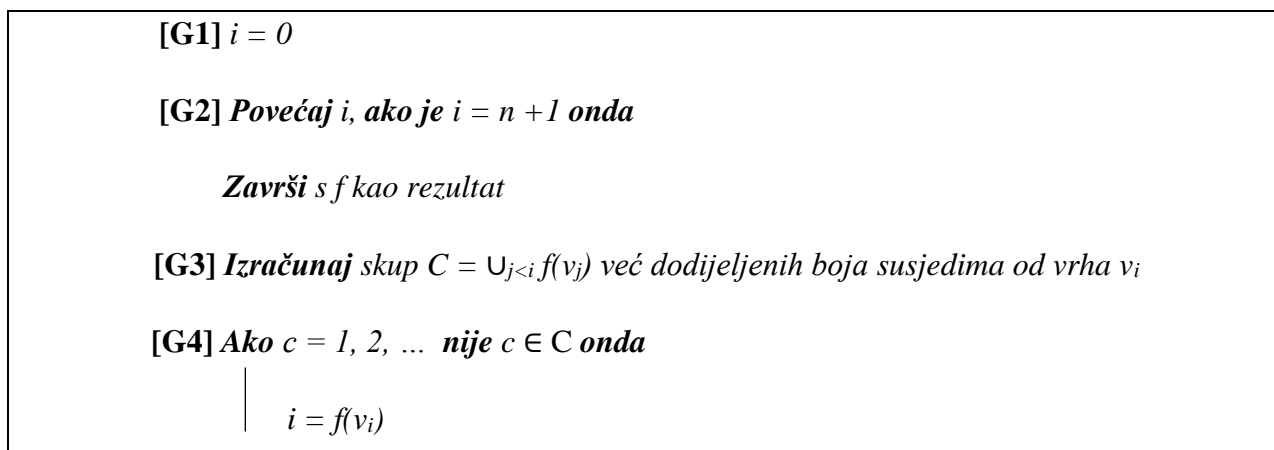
**[G1]** $i = 0$

**[G2]** ***Povećaj*** *i*, ***ako je*** $i = n + 1$ ***onda***

***Završi*** *s f kao rezultat*

**[G3]** ***Izračunaj*** *skup* $C = \cup_{j<i} f(v_j)$ *već dodijeljenih boja susjedima od vrha* $v_i$

**[G4]** ***Ako*** $c = 1, 2, \ldots$ ***nije*** $c \in C$ ***onda***

$i = f(v_i)$